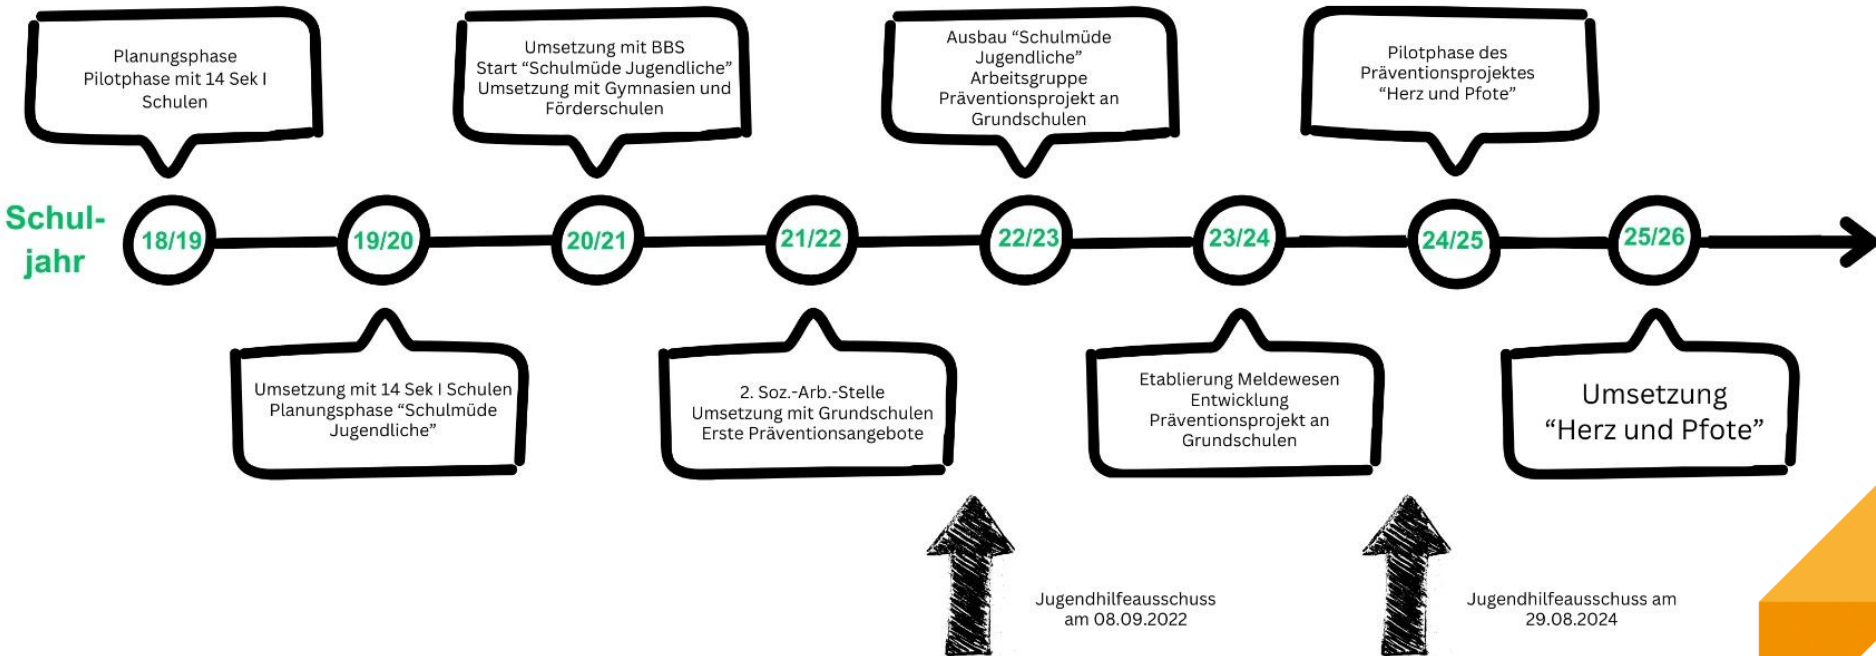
Planungsphase
Pilotphase mit 14 Sek I Schulen

Umsetzung mit BBS
Start "Schulmüde Jugendliche"
Umsetzung mit Gymnasien und Förderschulen

Ausbau "Schulmüde Jugendliche"
Arbeitsgruppe
Präventionsprojekt an Grundschulen

Pilotphase des Präventionsprojektes "Herz und Pfote"

Schul-jahr

18/19

19/20

20/21

21/22

22/23

23/24

24/25

25/26

Umsetzung mit 14 Sek I Schulen
Planungsphase "Schulmüde Jugendliche"

2. Soz.-Arb.-Stelle
Umsetzung mit Grundschulen
Erste Präventionsangebote

Etablierung Meldewesen
Entwicklung
Präventionsprojekt an Grundschulen

Umsetzung
"Herz und Pfote"

Jugendhilfeausschuss am 08.09.2022

Jugendhilfeausschuss am 29.08.2024